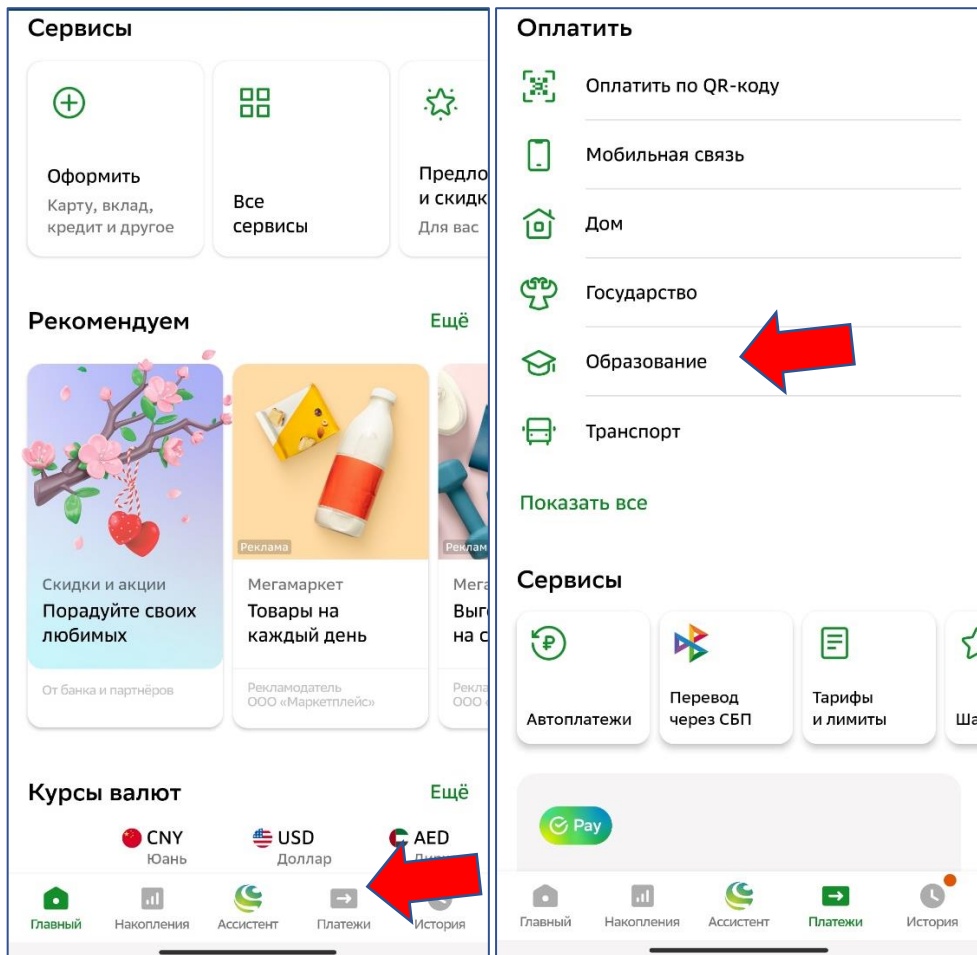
Сервисы

Оформить
Карту, вклад, кредит и другое

Все сервисы

Предло
и скидк
Для вас

Рекомендуем
Ещё

Реклама
Реклам

Скидки и акции
Порадуйте своих любимых
От банка и партнёров

Мегамаркет
Товары на каждый день
Рекламодатель ООО «Маркетплейс»

Мега
Выг
на с
Рекл
ООО

Курсы валют
Ещё

CNY
Юань
USD
Доллар
AED
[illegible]

Главный
Накопления
Ассистент
Платежи
История

Оплатить

Оплатить по QR-коду
Мобильная связь
Дом
Государство
Образование
Транспорт

Показать все

Сервисы

Автоплатежи
Перевод через СБП
Тарифы и лимиты
Ша

Pay

Главный
Накопления
Ассистент
Платежи
История